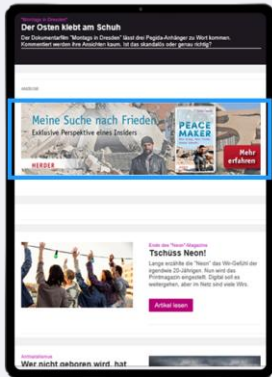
"Montags in Dresden"
Der Osten klebt am Schuh
Der Dokumentarfilm "Montags in Dresden" lässt drei Pegida-Anhänger zu Wort kommen. Kommentiert werden ihre Ansichten kaum. Ist das skandalös oder genau richtig?

ANZEIGE

Meine Suche nach Frieden
Exklusive Perspektive eines Insiders
HERDER
PEACE MAKER
Mehr erfahren

Ende des "Neon"-Magazins
Tschüss Neon!
Lange erzählte die "Neon" das Wir-Gefühl der irgendwie 20-Jährigen. Nun wird das Printmagazin eingestellt. Digital soll es weitergehen, aber in Print sind viele Wirs.
Artikel lesen

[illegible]
Wer nicht geboren wird, hat